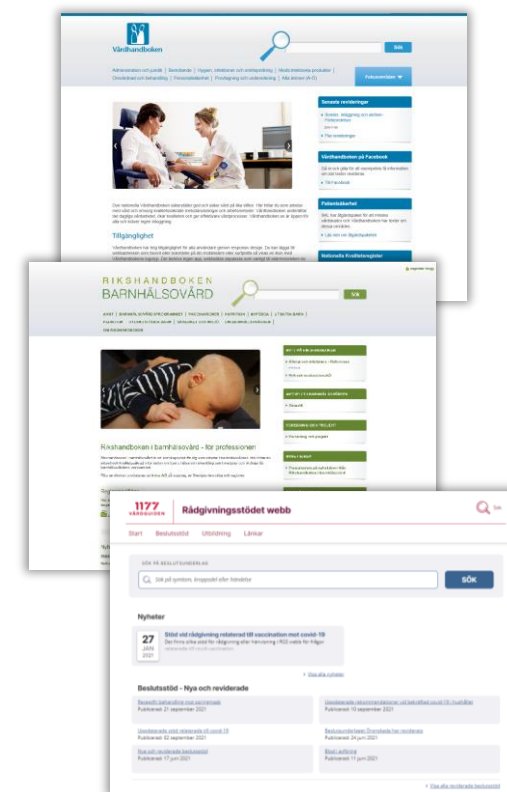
Vårdhandboken

Sök

Fokusområden

Senaste revideringar

Vårdhandboken på Facebook

Patientsäkerhet

Tillgänglighet

Nationella Kvalitetsregister

RIKSHANDBOKEN
BARNHÄLSOVÅRD

Sök

Rikshandboken i barnhälsovård - för professionen

1177 VÅRDGUIDEN

Rådgivningsstödet webb

Sök

Start Beslutsstöd Utbildning Länkar

SÖK PÅ BESLUTSUNDERLAG

Sök på symtom, kroppsdel eller tillstånd

SÖK

Nyheter

27 JAN 2021

Stöd vid rådgivning relaterad till vaccination mot covid-19

Visa alla nyheter

Beslutsstöd - Nya och reviderade

Publicerad 21 september 2021

Publicerad 10 september 2021

Publicerad 02 september 2021

Publicerad 24 juni 2021

Publicerad 17 juni 2021

Publicerad 11 juni 2021

Visa alla reviderade beslutsstöd